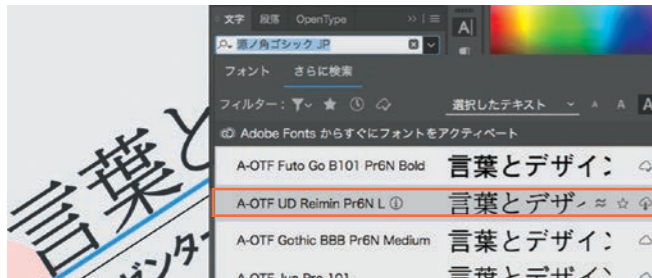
文字　段落　OpenType

源ノ角ゴシック JP

フォント　さらに検索

フィルター：

選択したテキスト

Adobe Fonts からすぐにフォントをアクティベート

A-OTF Futo Go B101 Pr6N Bold　言葉とデザイ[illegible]

A-OTF UD Reimin Pr6N L　言葉とデザ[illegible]

A-OTF Gothic BBB Pr6N Medium　言葉とデザイ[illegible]

A-OTF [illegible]　言葉とデザイ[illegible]

言葉と

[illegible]ザインタ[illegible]